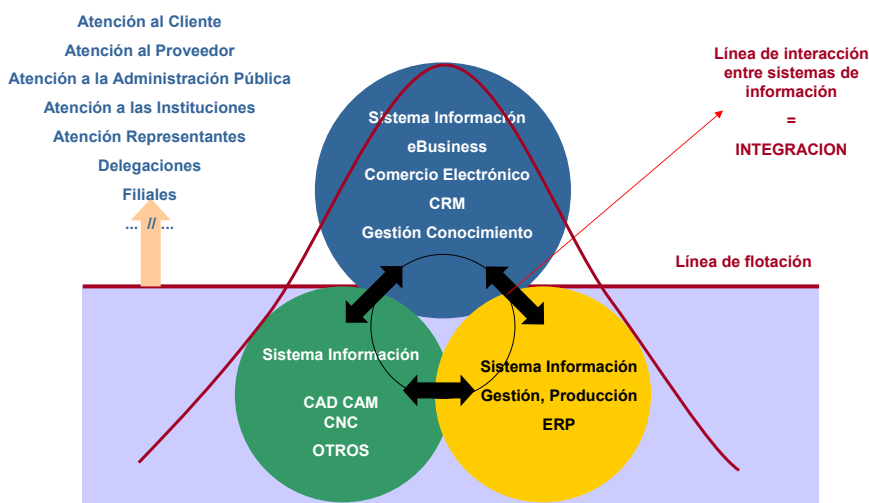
Atención al Cliente
Atención al Proveedor
Atención a la Administración Pública
Atención a las Instituciones
Atención Representantes
Delegaciones
Filiales
... // ...

Línea de interacción entre sistemas de información
=
INTEGRACION

Sistema Información
eBusiness
Comercio Electrónico
CRM
Gestión Conocimiento

Línea de flotación

Sistema Información
CAD CAM
CNC
OTROS

Sistema Información
Gestión, Producción
ERP